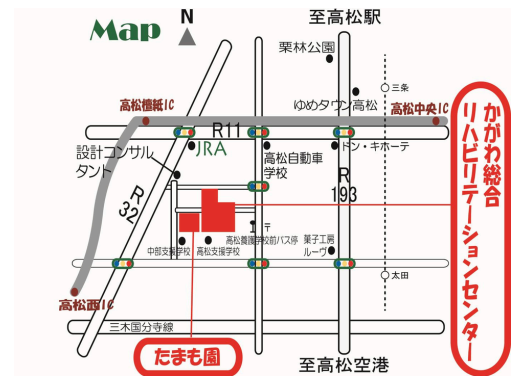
Map

N

至高松駅

栗林公園

三条

ゆめタウン高松

高松檀紙IC

高松中央IC

R11

JRA

設計コンサルタント

高松自動車学校

ドン・キホーテ

R193

R32

中部支援学校

高松養護学校前バス停

高松支援学校

菓子工房ルーヴ

太田

高松西IC

三木国分寺線

たまも園

至高松空港

かがわ総合リハビリテーションセンター